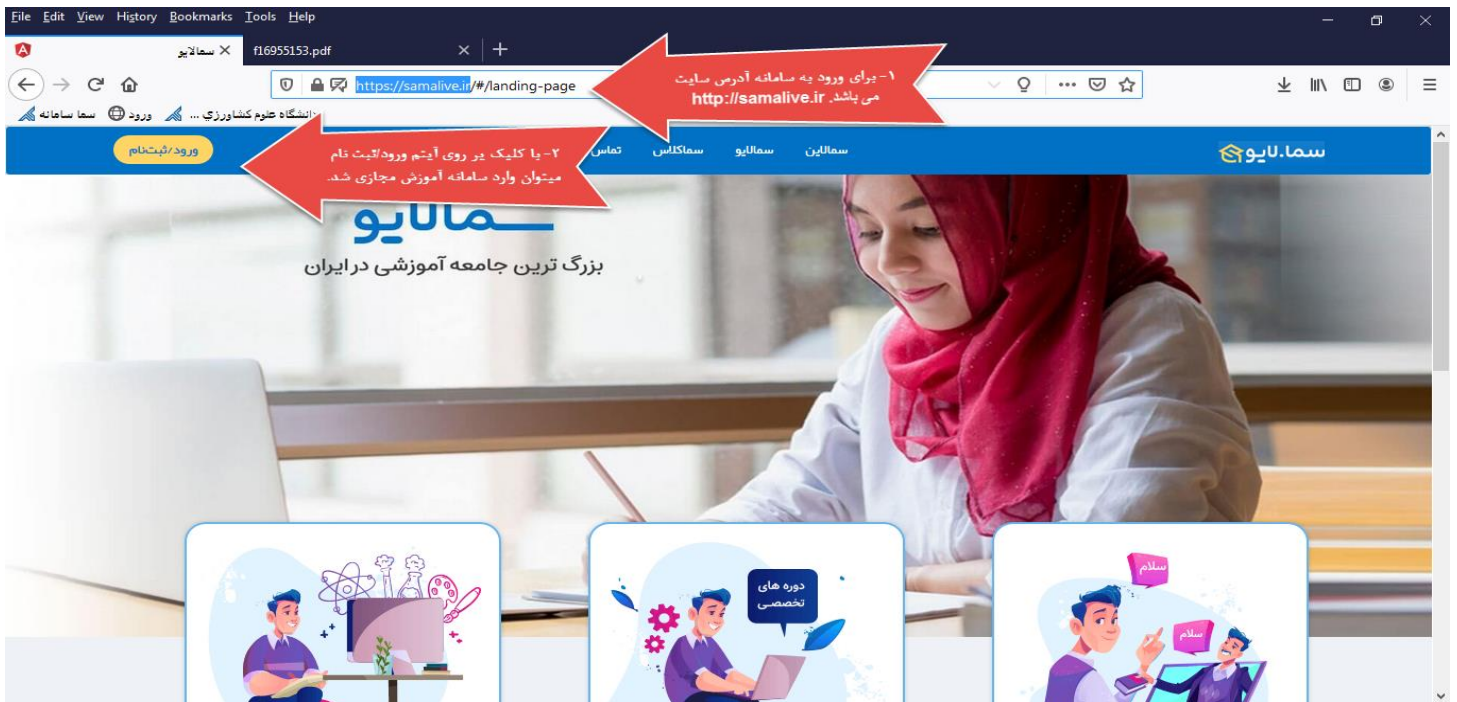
File Edit View History Bookmarks Tools Help

سمالایو ×
f16955153.pdf ×
+

https://samalive.ir/#/landing-page

۱- برای ورود به سامانه آدرس سایت http://samalive.ir می باشد.

دانشگاه علوم کشاورزي ... ورود سما سامانه

ورود/ثبت‌نام

۲- با کلیک بر روی آیتم ورود/ثبت نام میتوان وارد سامانه آموزش مجازی شد.

تماس سماکلاس سمالایو سمالاین

سما.لایو

سمالایو
بزرگ ترین جامعه آموزشی در ایران

دوره های تخصصی

سلام
سلام